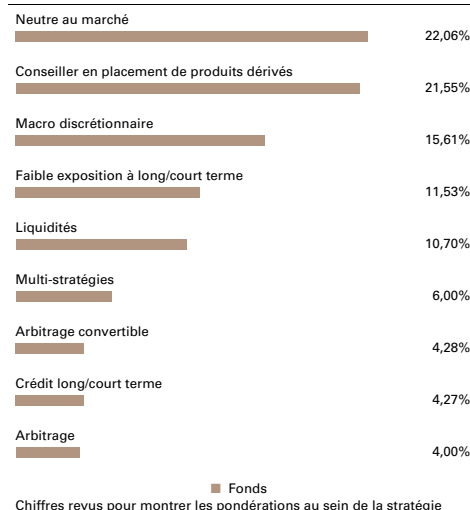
Neutre au marché
22,06%

Conseiller en placement de produits dérivés
21,55%

Macro discrétionnaire
15,61%

Faible exposition à long/court terme
11,53%

Liquidités
10,70%

Multi-stratégies
6,00%

Arbitrage convertible
4,28%

Crédit long/court terme
4,27%

Arbitrage
4,00%

Fonds

Chiffres revus pour montrer les pondérations au sein de la stratégie